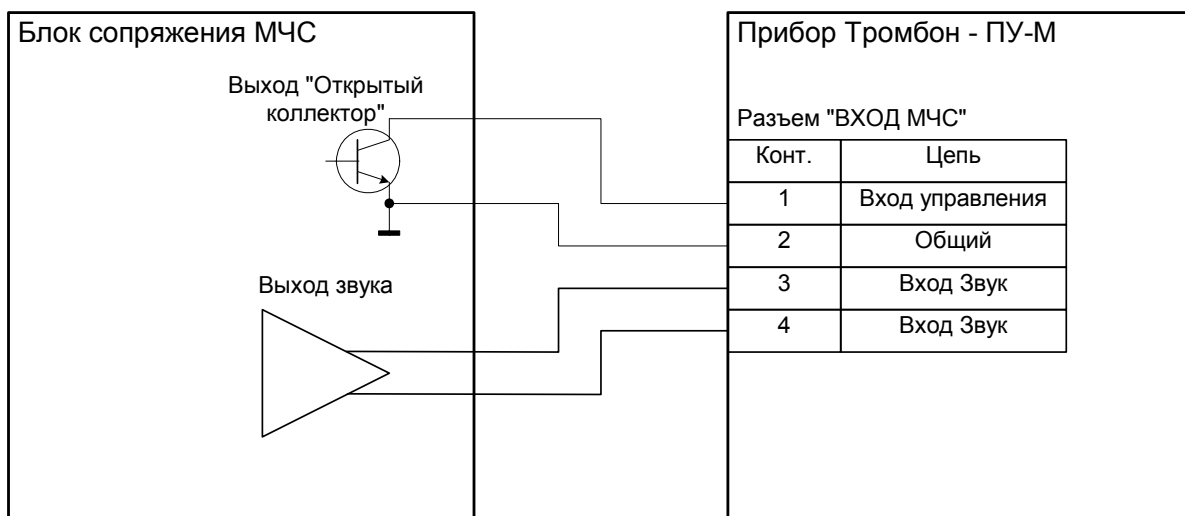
Блок сопряжения МЧС

Выход "Открытый коллектор"

Выход звука

Прибор Тромбон - ПУ-М

Разъем "ВХОД МЧС"

| Конт. | Цепь |
|---|---|
| 1 | Вход управления |
| 2 | Общий |
| 3 | Вход Звук |
| 4 | Вход Звук |